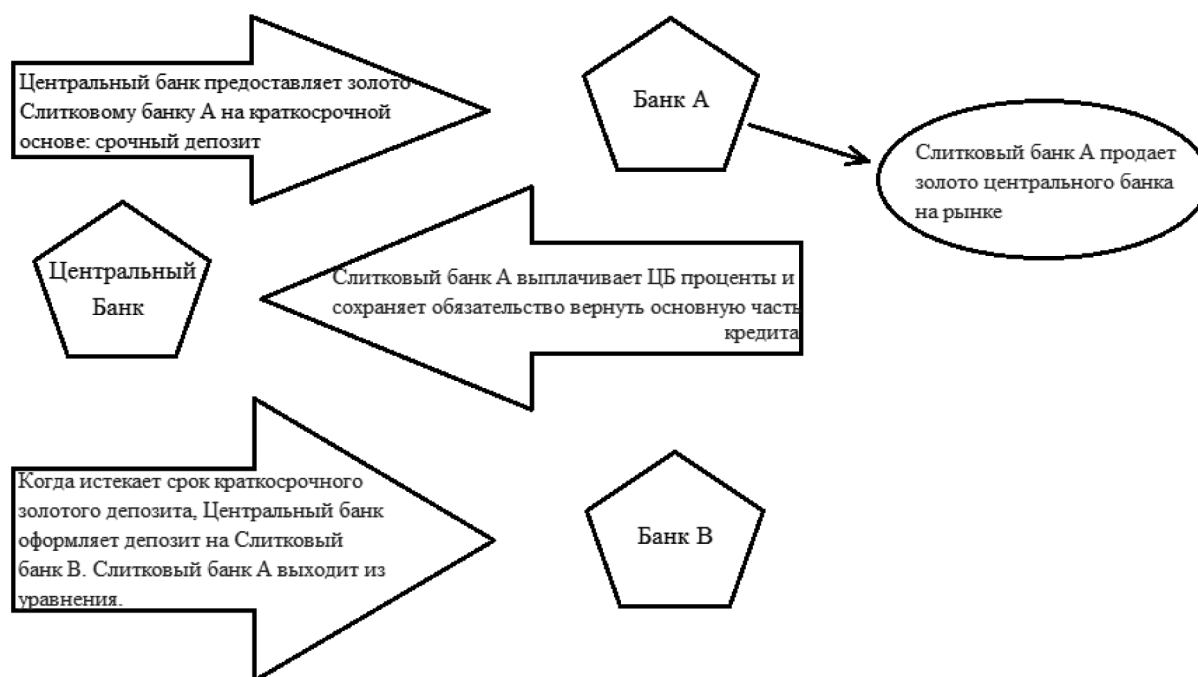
Центральный банк предоставляет золото Слитковому банку А на краткосрочной основе: срочный депозит

Банк А

Слитковый банк А продает золото центрального банка на рынке

Центральный Банк

Слитковый банк А выплачивает ЦБ проценты и сохраняет обязательство вернуть основную часть кредита

Когда истекает срок краткосрочного золотого депозита, Центральный банк оформляет депозит на Слитковый банк В. Слитковый банк А выходит из уравнения.

Банк В